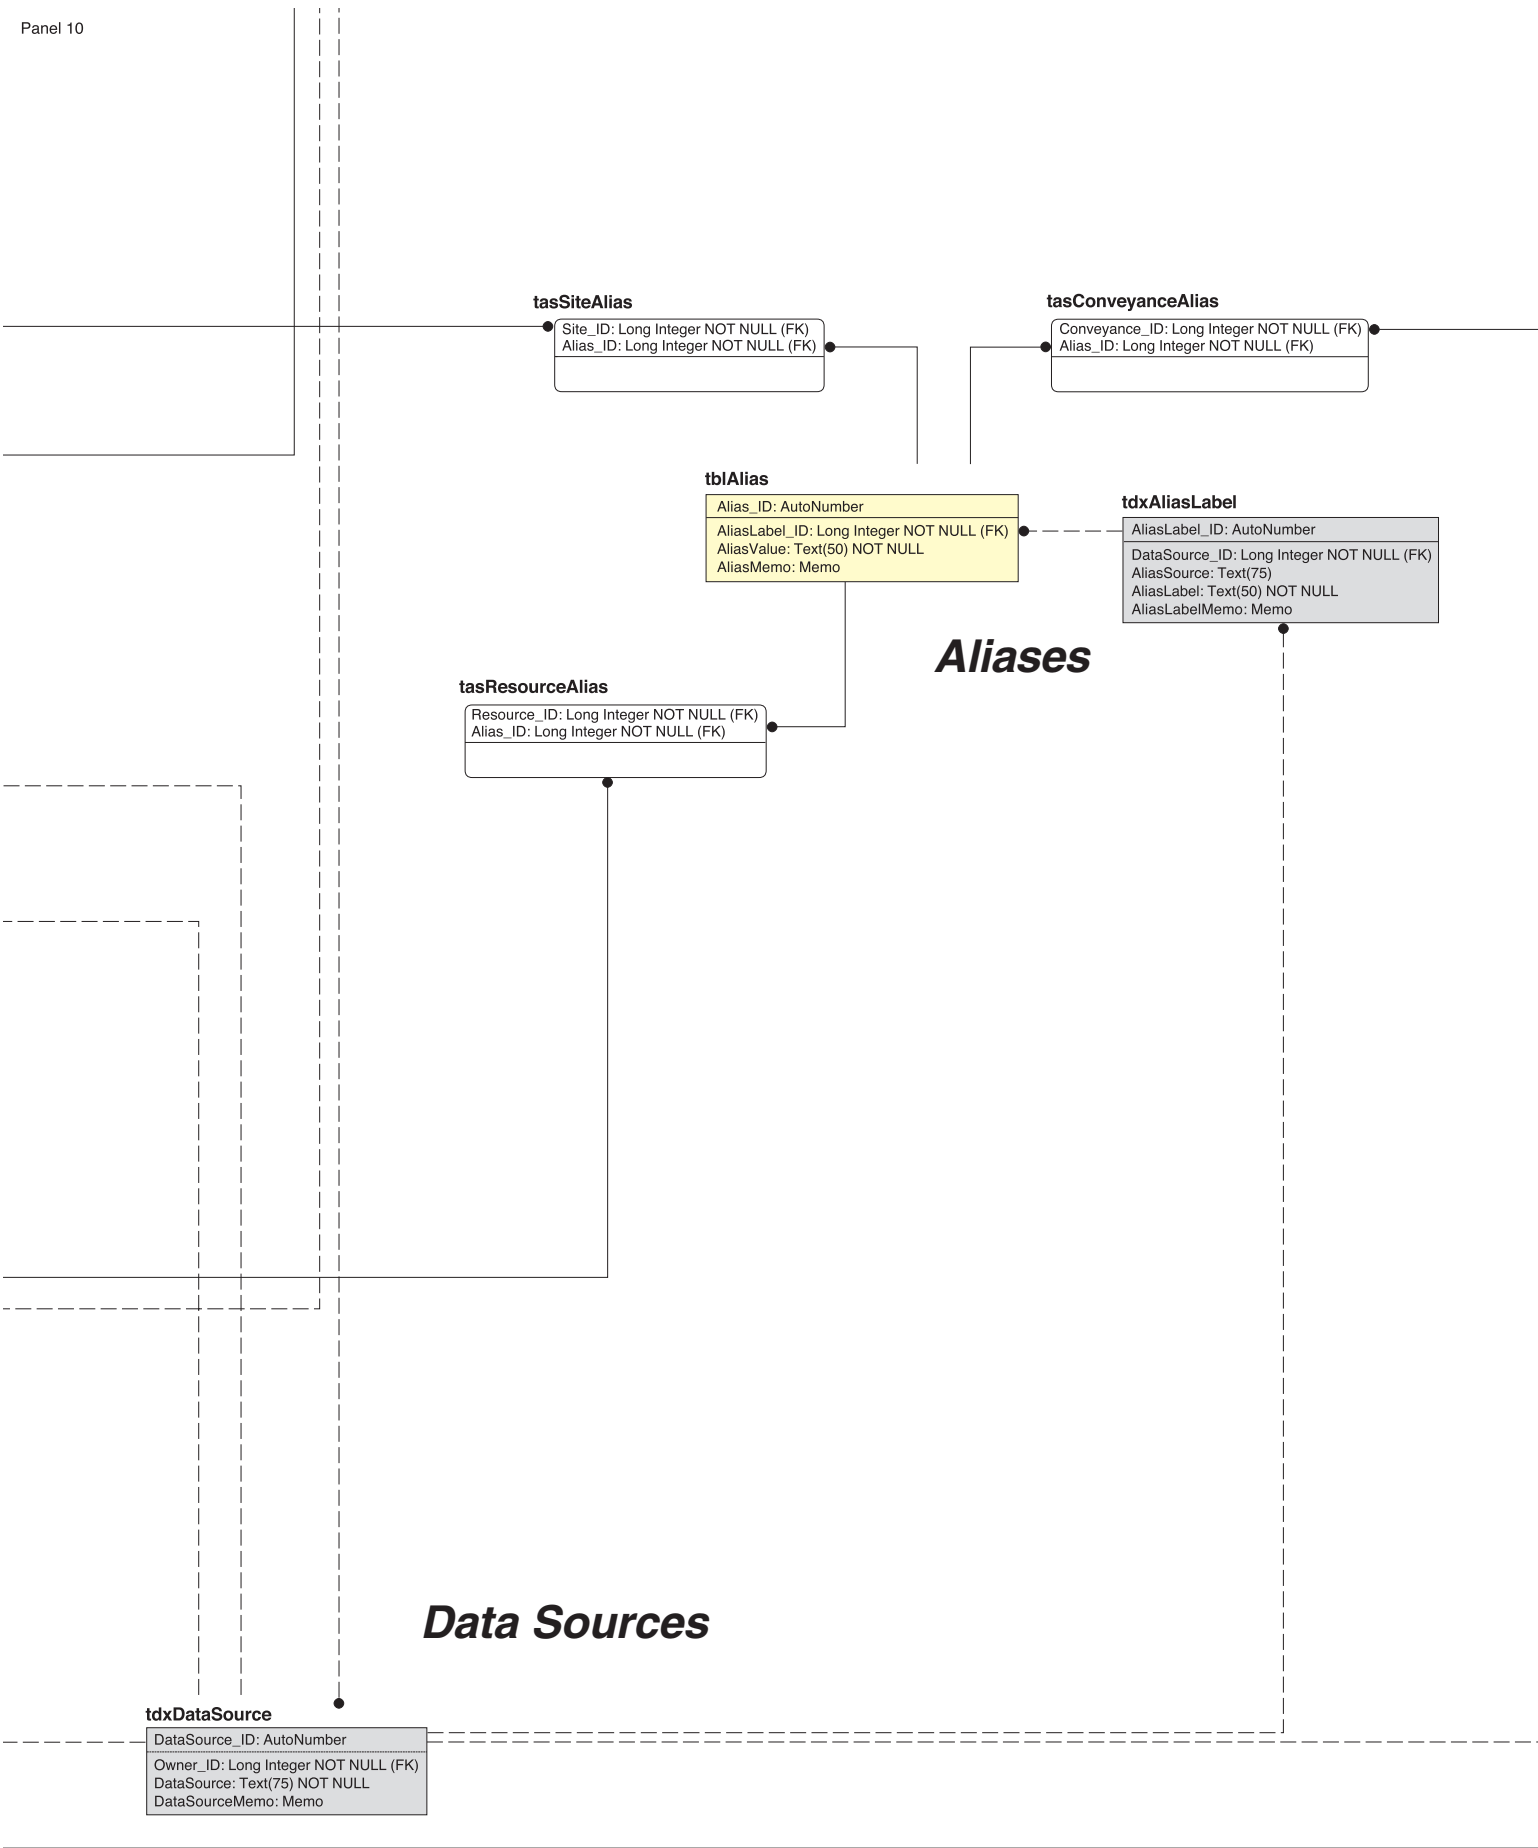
Panel 10

tasSiteAlias
Site_ID: Long Integer NOT NULL (FK)
Alias_ID: Long Integer NOT NULL (FK)

tasConveyanceAlias
Conveyance_ID: Long Integer NOT NULL (FK)
Alias_ID: Long Integer NOT NULL (FK)

tblAlias
Alias_ID: AutoNumber
AliasLabel_ID: Long Integer NOT NULL (FK)
AliasValue: Text(50) NOT NULL
AliasMemo: Memo

tdxAliasLabel
AliasLabel_ID: AutoNumber
DataSource_ID: Long Integer NOT NULL (FK)
AliasSource: Text(75)
AliasLabel: Text(50) NOT NULL
AliasLabelMemo: Memo

Aliases

tasResourceAlias
Resource_ID: Long Integer NOT NULL (FK)
Alias_ID: Long Integer NOT NULL (FK)

Data Sources

tdxDataSource
DataSource_ID: AutoNumber
Owner_ID: Long Integer NOT NULL (FK)
DataSource: Text(75) NOT NULL
DataSourceMemo: Memo